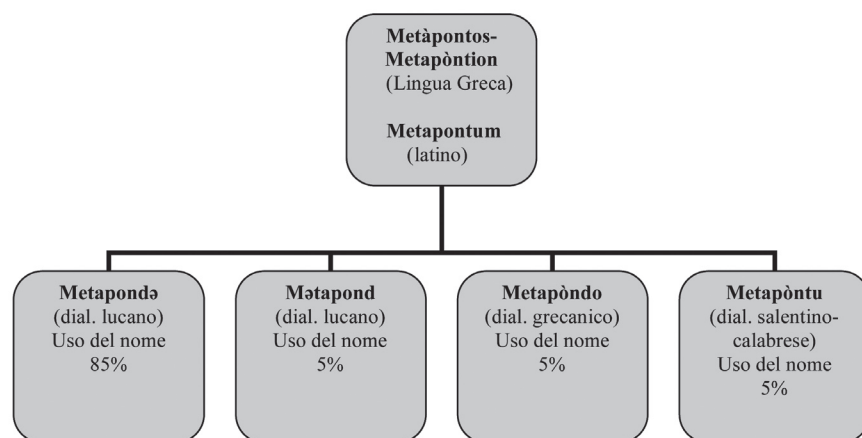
Metàpontos-Metapòntion (Lingua Greca)

Metapontum (latino)

Metapondə (dial. lucano) Uso del nome 85%

Mətapond (dial. lucano) Uso del nome 5%

Metapòndo (dial. grecanico) Uso del nome 5%

Metapòntu (dial. salentino-calabrese) Uso del nome 5%